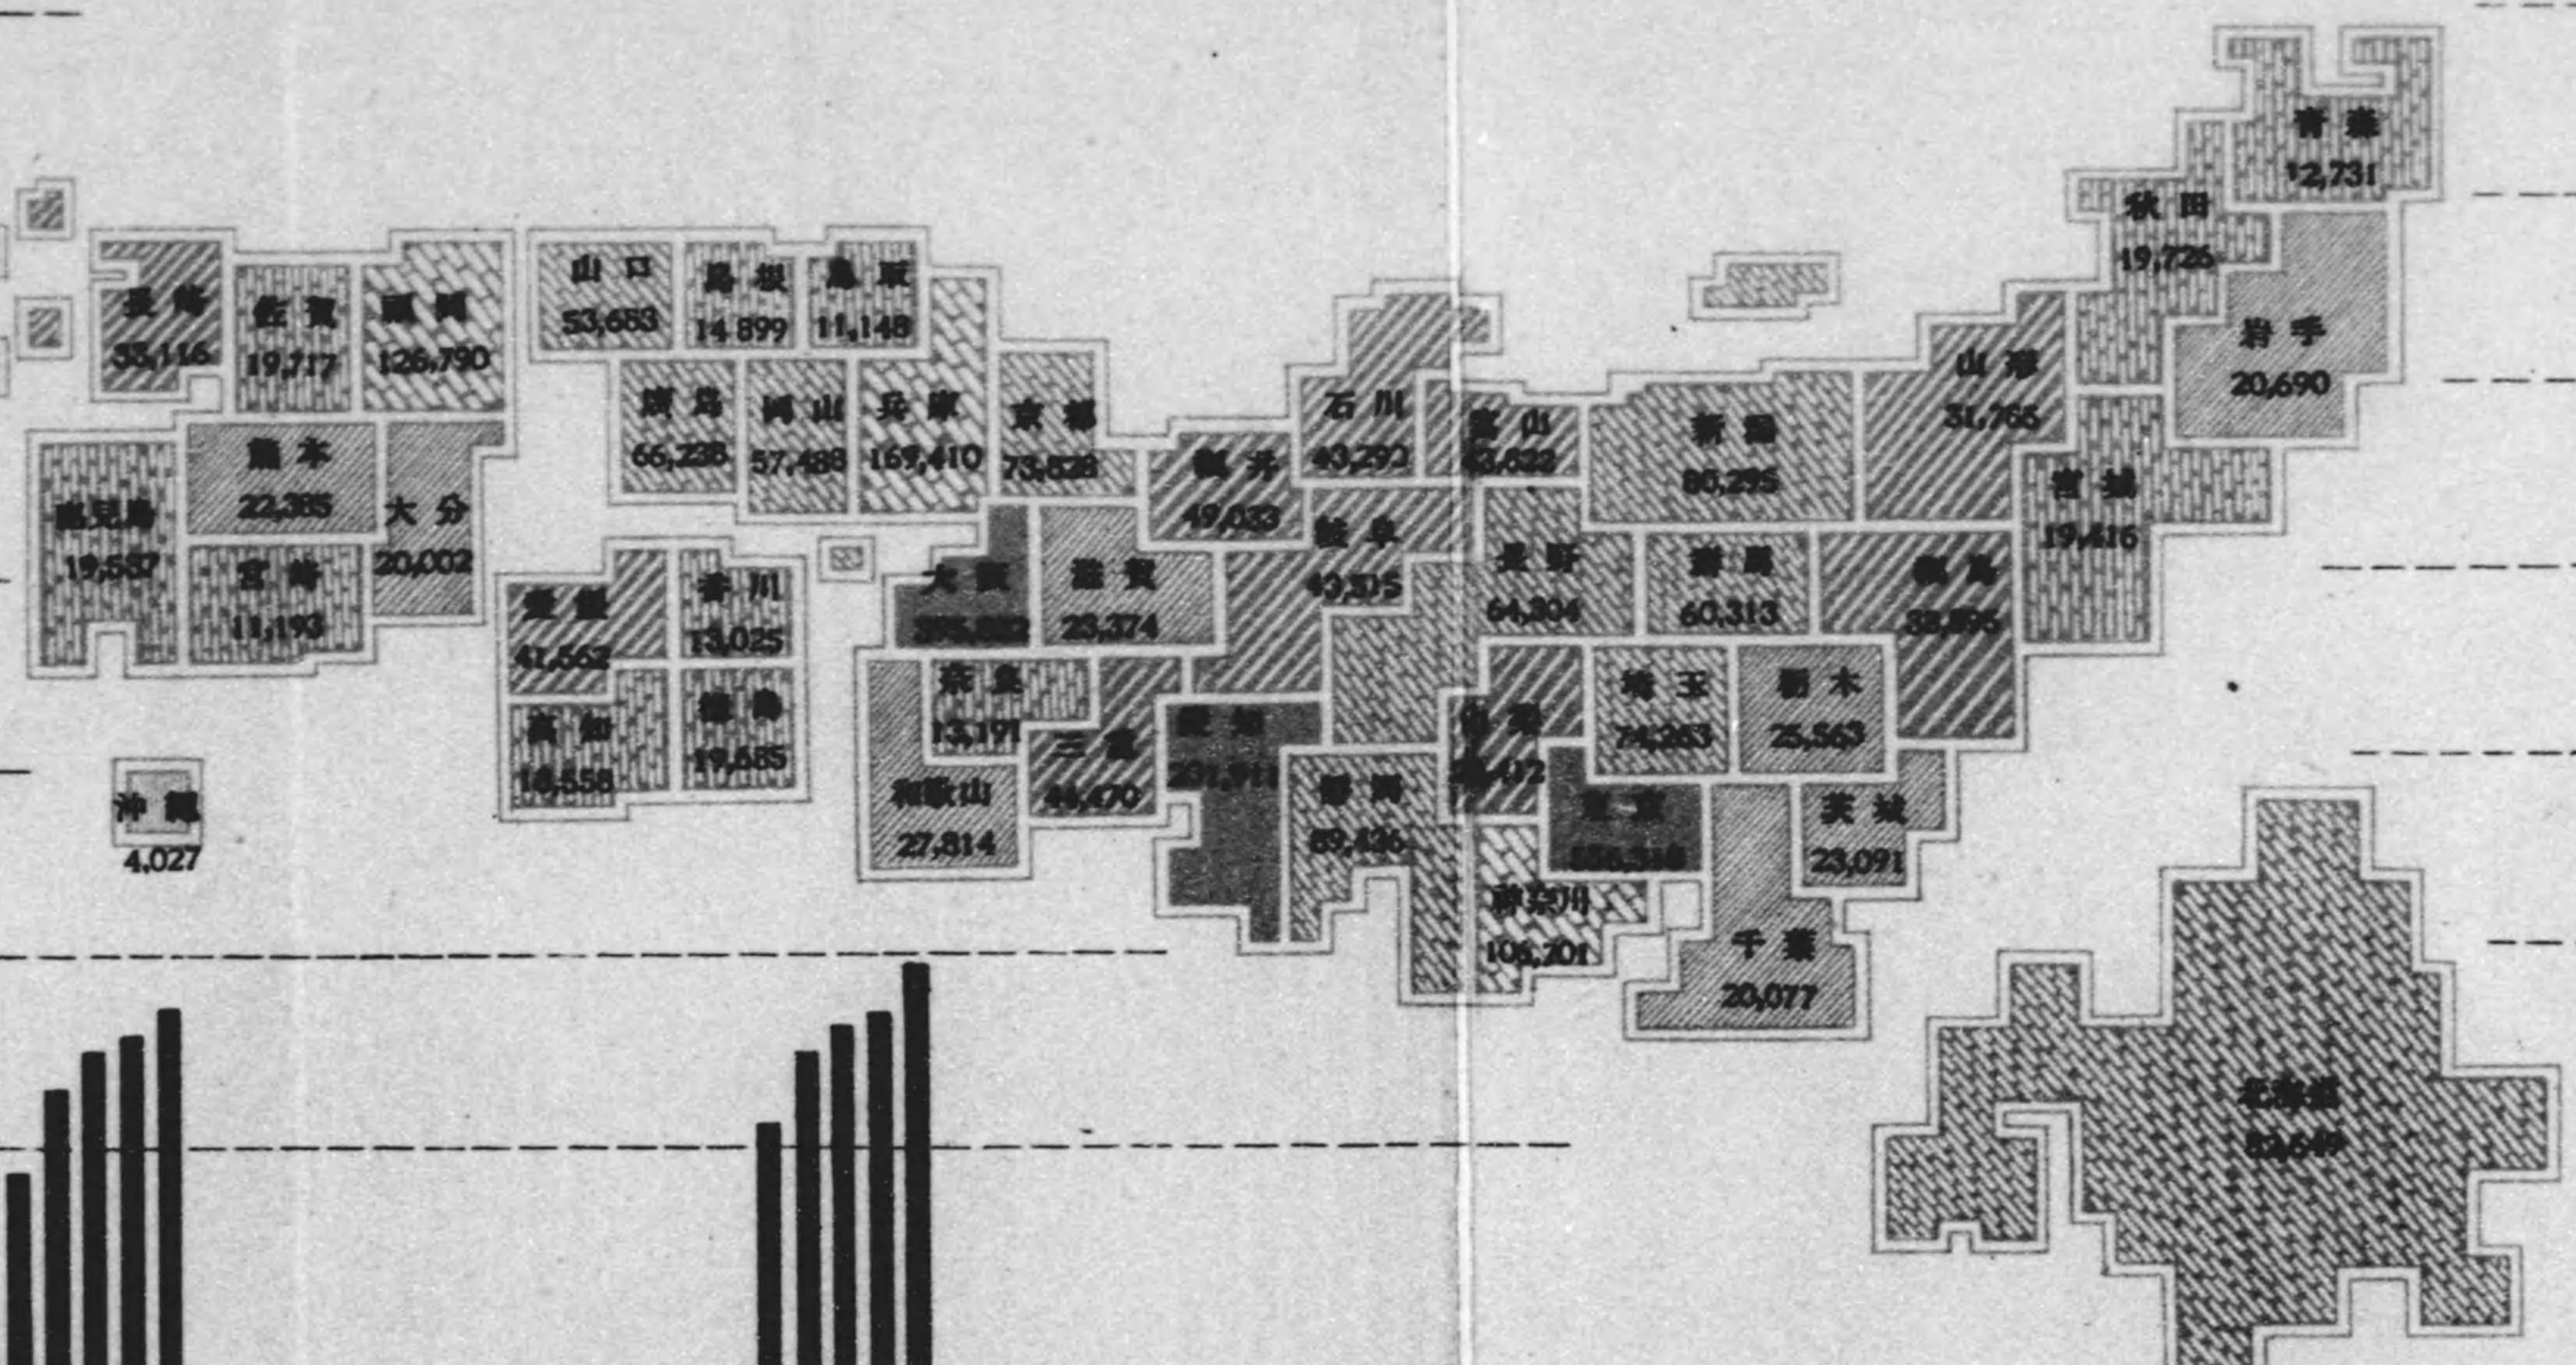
青森
12,731

秋田
19,726

岩手
20,690

山形
31,766

宮城
19,416

新潟
80,295

富山
53,628

石川
43,293

福井
49,033

岐阜
43,505

長野
64,304

群馬
60,313

福島
38,896

埼玉
74,263

栃木
25,563

山梨
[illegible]

東京
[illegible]

茨城
23,091

神奈川
106,201

千葉
20,077

静岡
89,436

愛知
201,911

三重
46,470

滋賀
25,374

大阪
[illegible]

奈良
13,191

和歌山
27,814

京都
73,828

兵庫
169,410

岡山
57,488

広島
66,238

鳥取
11,148

島根
14,899

山口
53,653

香川
13,025

愛媛
41,562

徳島
19,685

高知
16,558

福岡
126,790

佐賀
19,717

長崎
35,116

熊本
22,385

大分
20,002

鹿児島
19,557

宮崎
11,193

沖縄
4,027

北海道
52,649